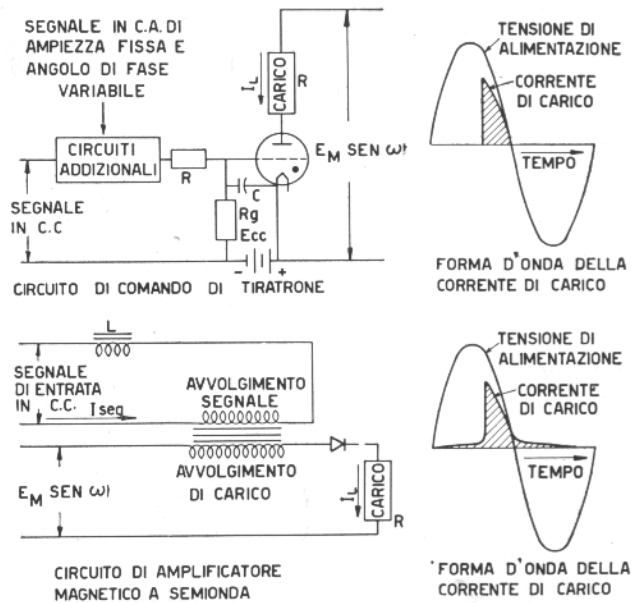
SEGNALE IN C.A. DI AMPIEZZA FISSA E ANGOLO DI FASE VARIABILE

CIRCUITI ADDIZIONALI

R

SEGNALE IN C.C

C

Rg

Ecc

$I_L$

CARICO

R

$E_M$ SEN $\omega t$

CIRCUITO DI COMANDO DI TIRATRONE

TENSIONE DI ALIMENTAZIONE

CORRENTE DI CARICO

TEMPO

FORMA D'ONDA DELLA CORRENTE DI CARICO

L

SEGNALE DI ENTRATA IN C.C.

I seg

AVVOLGIMENTO SEGNALE

AVVOLGIMENTO DI CARICO

$E_M$ SEN $\omega t$

$I_L$

CARICO

R

CIRCUITO DI AMPLIFICATORE MAGNETICO A SEMIONDA

TENSIONE DI ALIMENTAZIONE

CORRENTE DI CARICO

TEMPO

FORMA D'ONDA DELLA CORRENTE DI CARICO